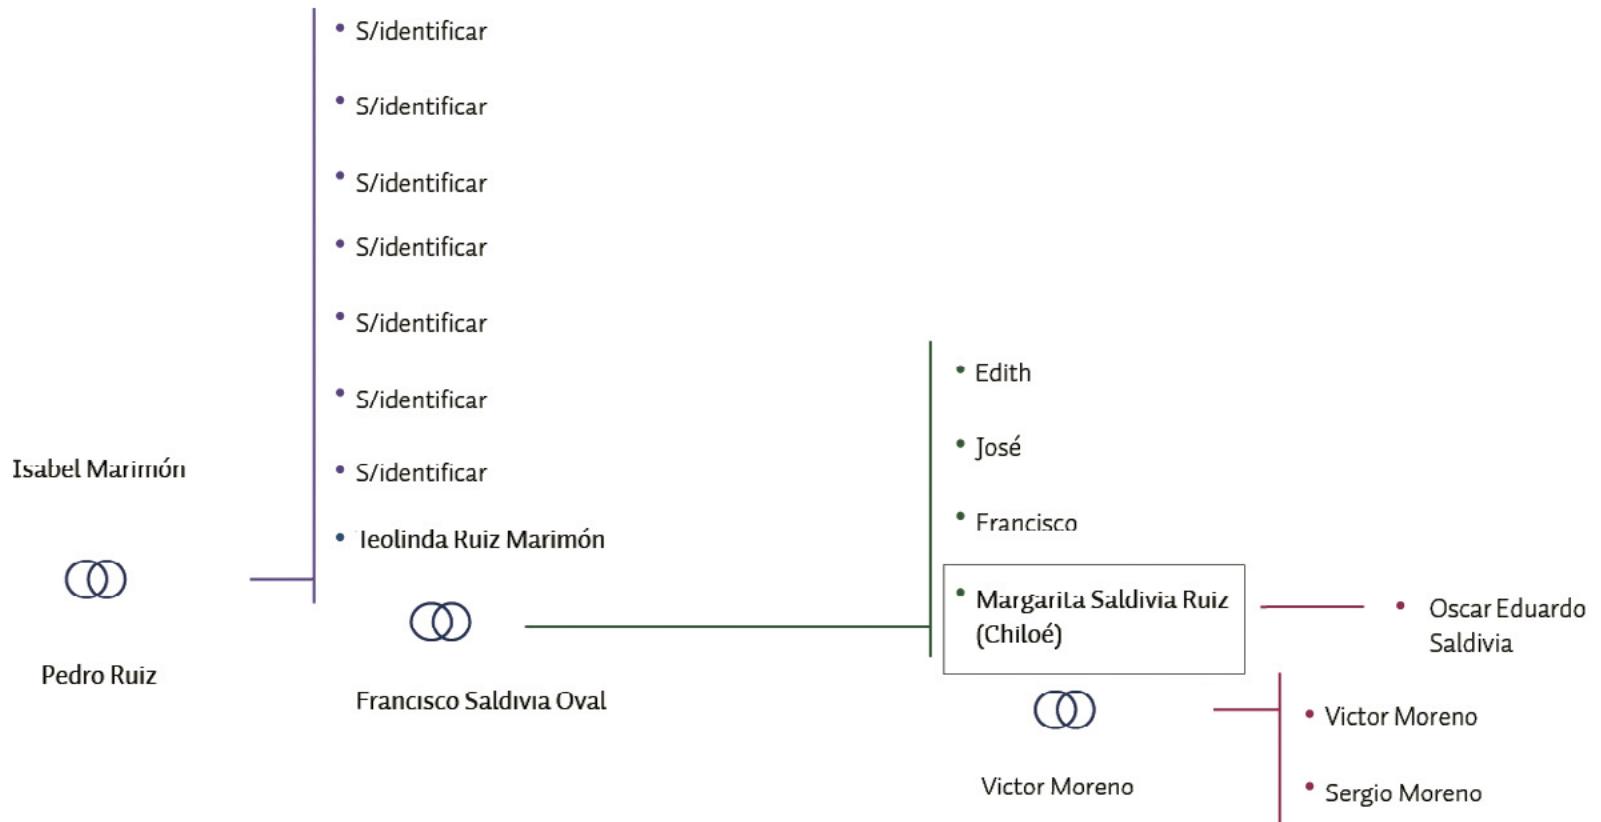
S/identificar

S/identificar

S/identificar

S/identificar

S/identificar

S/identificar

Isabel Marimón

S/identificar

Teolinda Ruiz Marimón

Edith

José

Francisco

Margarita Saldivia Ruiz (Chiloé)

Oscar Eduardo Saldivia

Pedro Ruiz

Francisco Saldivia Oval

Victor Moreno

Sergio Moreno

Victor Moreno